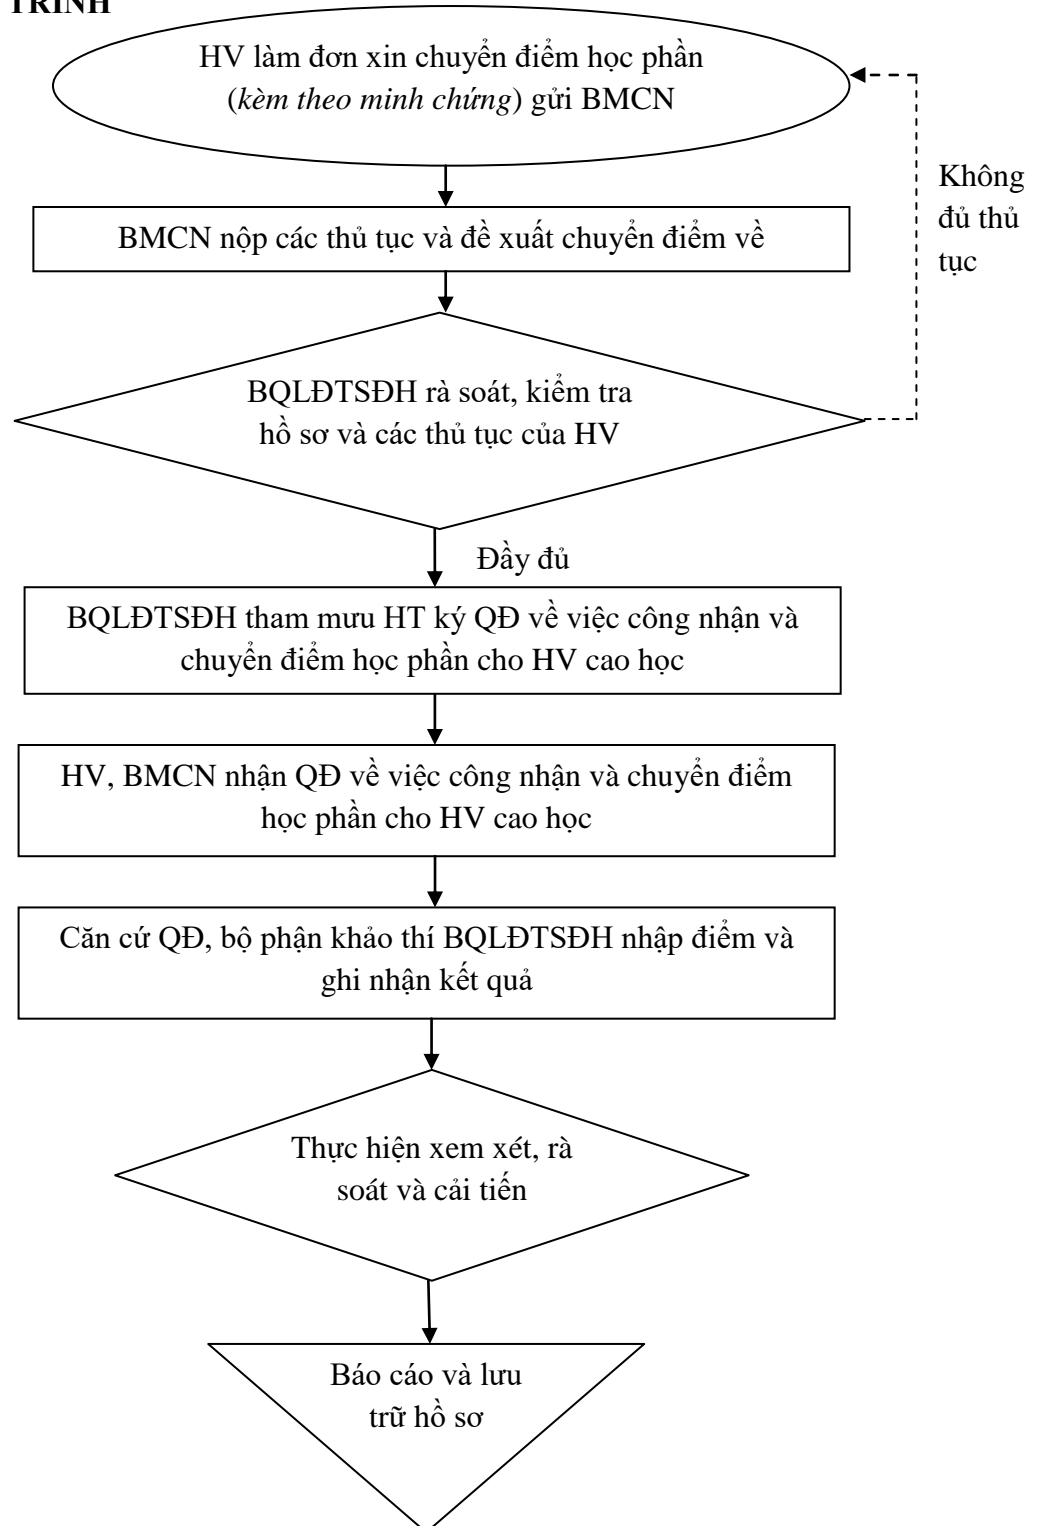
TRÌNH

HV làm đơn xin chuyển điểm học phần (*kèm theo minh chứng*) gửi BMCN

Không đủ thủ tục

BMCN nộp các thủ tục và đề xuất chuyển điểm về

BQLĐTSĐH rà soát, kiểm tra hồ sơ và các thủ tục của HV

Đầy đủ

BQLĐTSĐH tham mưu HT ký QĐ về việc công nhận và chuyển điểm học phần cho HV cao học

HV, BMCN nhận QĐ về việc công nhận và chuyển điểm học phần cho HV cao học

Căn cứ QĐ, bộ phận khảo thí BQLĐTSĐH nhập điểm và ghi nhận kết quả

Thực hiện xem xét, rà soát và cải tiến

Báo cáo và lưu trữ hồ sơ